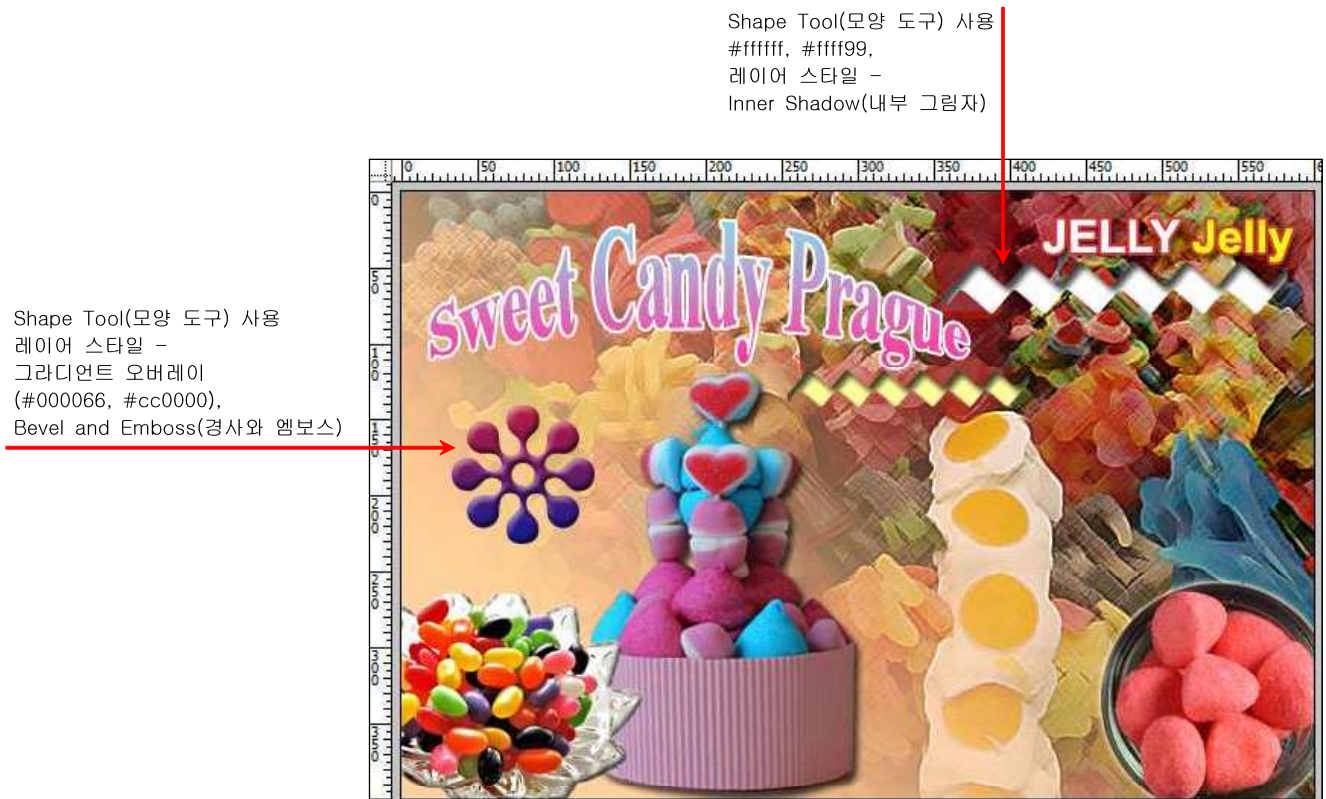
Shape Tool(모양 도구) 사용
#ffffff, #ffff99,
레이어 스타일 -
Inner Shadow(내부 그림자)

Shape Tool(모양 도구) 사용
레이어 스타일 -
그라디언트 오버레이
(#000066, #cc0000),
Bevel and Emboss(경사와 엠보스)

0 50 100 150 200 250 300 350 400 450 500 550 6

0 50 100 150 200 250 300 350

Sweet Candy Prague

JELLY Jelly